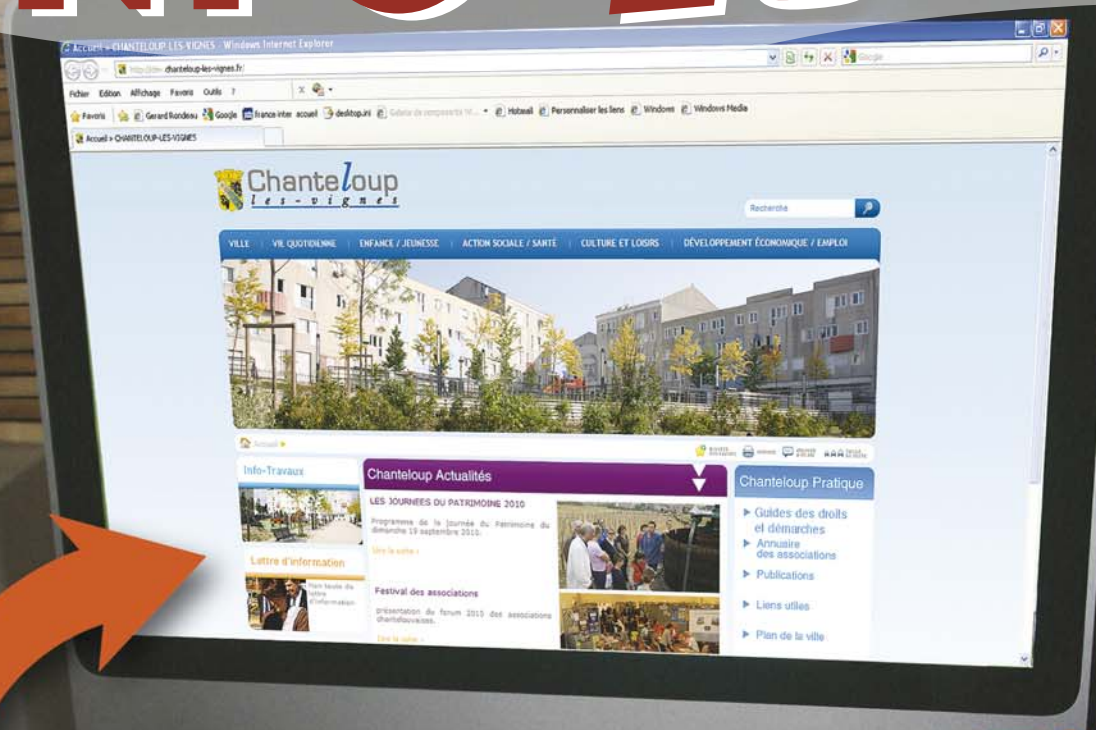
Accueil » CHANTELOUP-LES-VIGNES - Windows Internet Explorer

http://www.chanteloup-les-vignes.fr/

Google

Fichier Edition Affichage Favoris Outils ?

Favoris Gerard Rondeau Google france inter accueil desktop.ini Galerie de composants W... Hotmail Personnaliser les liens Windows Windows Media

Accueil » CHANTELOUP-LES-VIGNES

Chanteloup les-vignes

Recherche

VILLE | VIE QUOTIDIENNE | ENFANCE / JEUNESSE | ACTION SOCIALE / SANTÉ | CULTURE ET LOISIRS | DÉVELOPPEMENT ÉCONOMIQUE / EMPLOI

Accueil

Info-Travaux

Lettre d'information

Chanteloup Actualités

LES JOURNEES DU PATRIMOINE 2010

Programme de la journée du Patrimoine du dimanche 19 septembre 2010.

Lire la suite »

Festival des associations

présentation du forum 2010 des associations chantelouvaises.

Lire la suite »

Chanteloup Pratique

Guides des droits et démarches

Annuaire des associations

Publications

Liens utiles

Plan de la ville